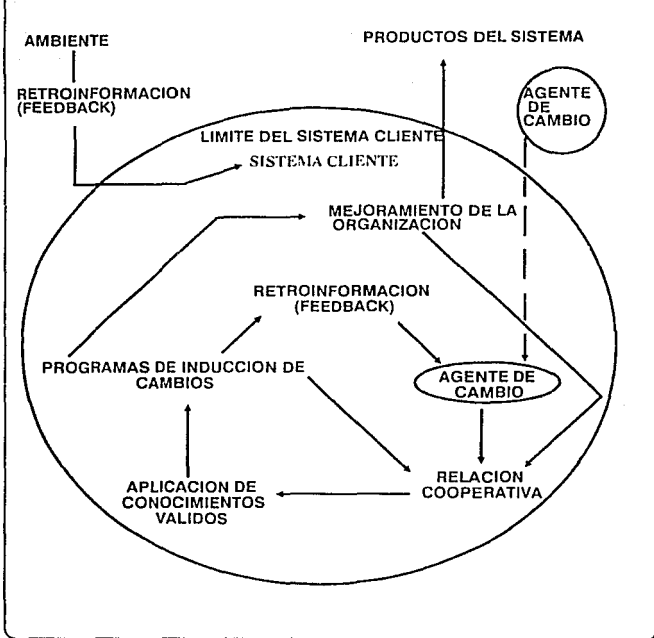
AMBIENTE

RETROINFORMACION (FEEDBACK)

PRODUCTOS DEL SISTEMA

AGENTE DE CAMBIO

LIMITE DEL SISTEMA CLIENTE

SISTEMA CLIENTE

MEJORAMIENTO DE LA ORGANIZACION

RETROINFORMACION (FEEDBACK)

PROGRAMAS DE INDUCCION DE CAMBIOS

AGENTE DE CAMBIO

RELACION COOPERATIVA

APLICACION DE CONOCIMIENTOS VALIDOS